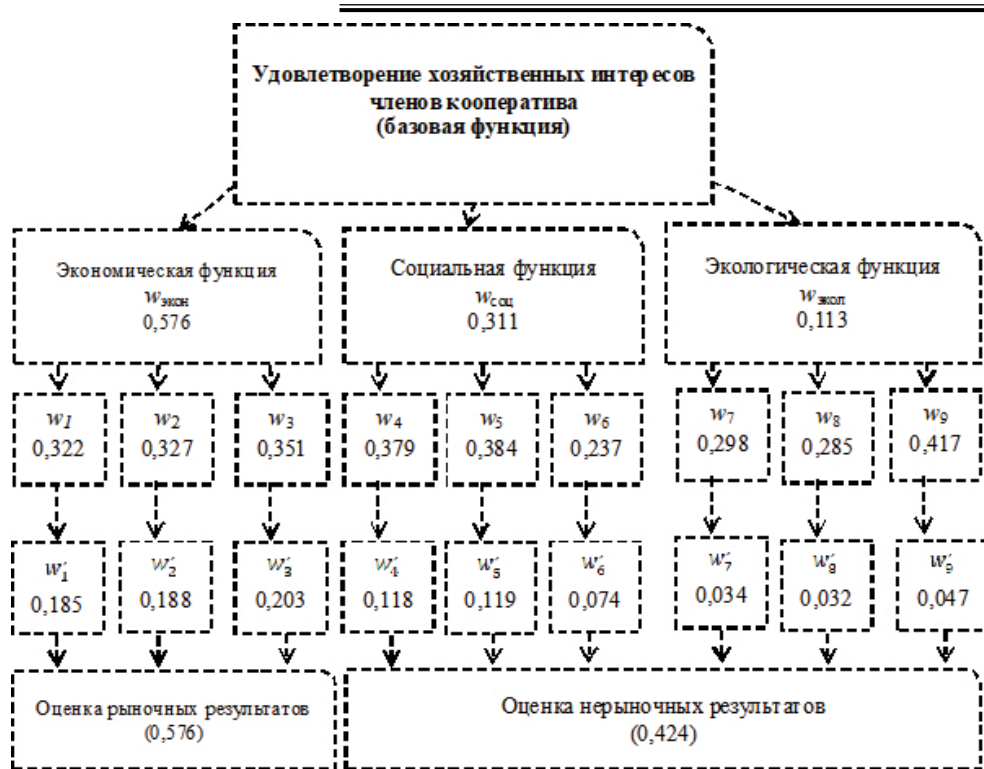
Удовлетворение хозяйственных интересов членов кооператива
(базовая функция)

Экономическая функция
$w_{экон}$
0,576

Социальная функция
$w_{соц}$
0,311

Экологическая функция
$w_{экол}$
0,113

$w_1$
0,322

$w_2$
0,327

$w_3$
0,351

$w_4$
0,379

$w_5$
0,384

$w_6$
0,237

$w_7$
0,298

$w_8$
0,285

$w_9$
0,417

$w'_1$
0,185

$w'_2$
0,188

$w'_3$
0,203

$w'_4$
0,118

$w'_5$
0,119

$w'_6$
0,074

$w'_7$
0,034

$w'_8$
0,032

$w'_9$
0,047

Оценка рыночных результатов
(0,576)

Оценка нерыночных результатов
(0,424)